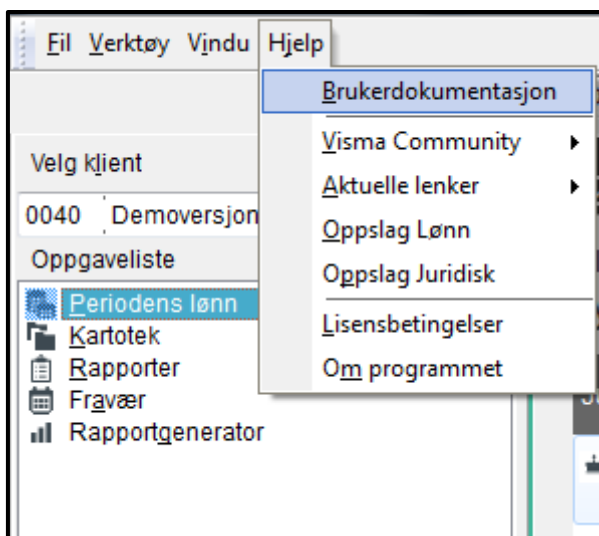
Fil Verktøy Vindu Hjelp

Brukerdokumentasjon
Visma Community
Aktuelle lenker
Oppslag Lønn
Oppslag Juridisk
Lisensbetingelser
Om programmet

Velg klient
0040 Demoversjon
Oppgaveliste
Periodens lønn
Kartotek
Rapporter
Fravær
Rapportgenerator